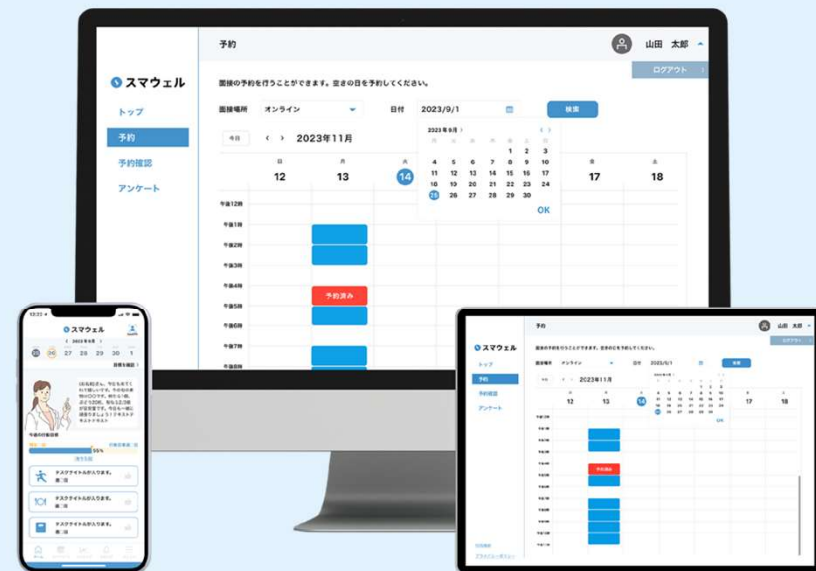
スマウェル

トップ
予約
予約確認
アンケート

予約

山田 太郎

ログアウト

面接の予約を行うことができます。空きの日を予約してください。

面接場所 オンライン
日付 2023/9/1
検索

今日
2023年11月

| 日 | 月 | 火 | 水 | 木 | 金 | 土 |
|---|---|---|---|---|---|---|
| 12 | 13 | 14 | 15 | 16 | 17 | 18 |

2023年9月

| | | | | 1 | 2 | 3 |
|---|---|---|---|---|---|---|
| 4 | 5 | 6 | 7 | 8 | 9 | 10 |
| 11 | 12 | 13 | 14 | 15 | 16 | 17 |
| 18 | 19 | 20 | 21 | 22 | 23 | 24 |
| 25 | 26 | 27 | 28 | 29 | 30 | |

OK

午後12時
午後1時
午後2時
午後3時
午後4時
午後5時
午後6時
午後7時
午後8時

予約済み

スマウェル
2023年9月
25 26 27 28 29 30 1
目標を確認

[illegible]

タスクタイトルが入ります。
タスクタイトルが入ります。
タスクタイトルが入ります。

スマウェル
予約
山田 太郎
面接の予約を行うことができます。空きの日を予約してください。
面接場所 オンライン
日付 2023/9/1
検索
今日
2023年11月
12 13 14 15 16 17 18
トップ
予約
予約確認
アンケート
予約済み
OK